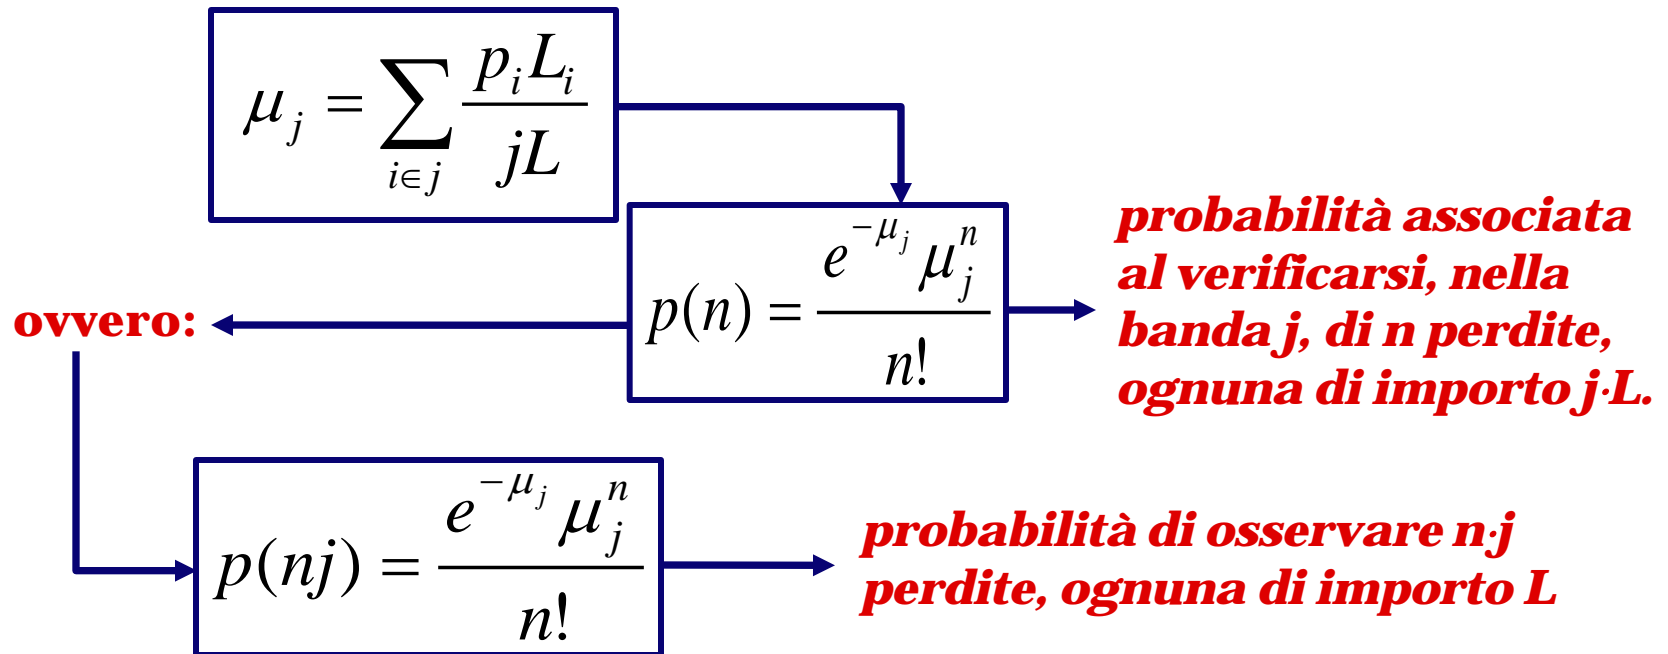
$\mu_j = \sum_{i \in j} \frac{p_i L_i}{jL}$

$p(n) = \frac{e^{-\mu_j} \mu_j^n}{n!}$

probabilità associata al verificarsi, nella banda j, di n perdite, ognuna di importo j·L.

ovvero:

$p(nj) = \frac{e^{-\mu_j} \mu_j^n}{n!}$

probabilità di osservare n·j perdite, ognuna di importo L